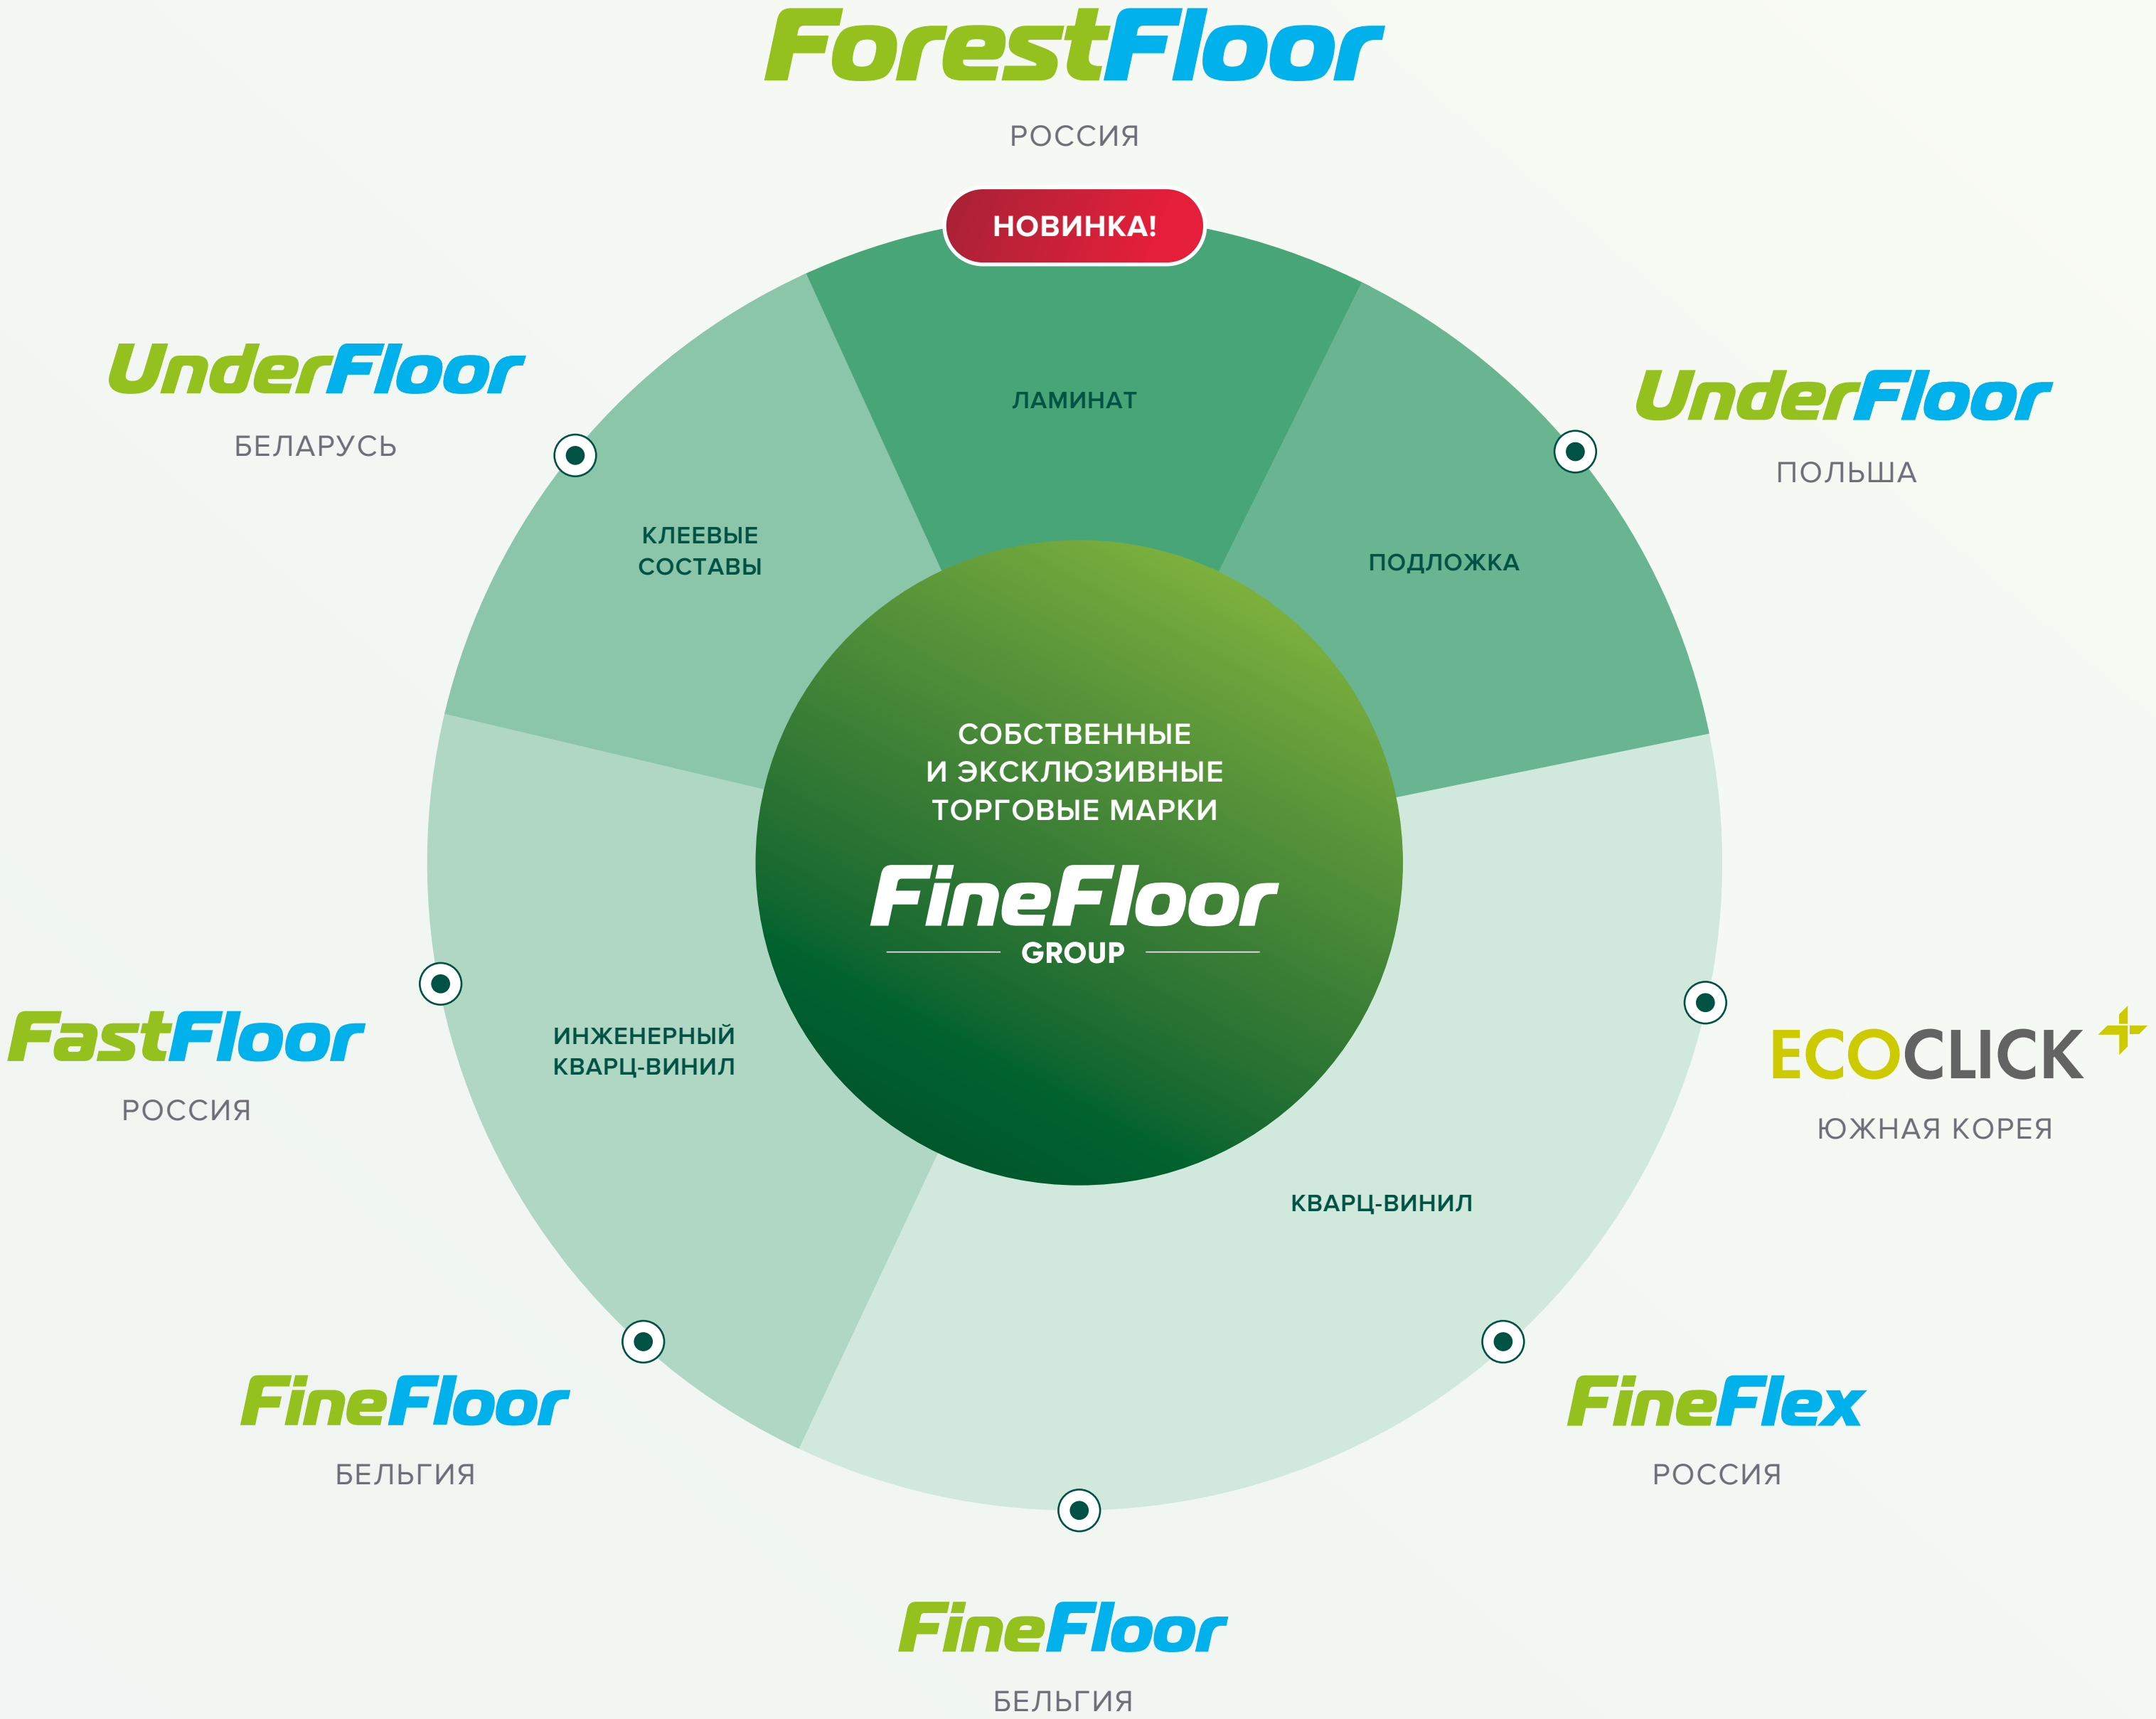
ForestFloor
РОССИЯ

НОВИНКА!

UnderFloor
БЕЛАРУСЬ

ЛАМИНАТ

UnderFloor
ПОЛЬША

КЛЕЕВЫЕ СОСТАВЫ

ПОДЛОЖКА

СОБСТВЕННЫЕ И ЭКСКЛЮЗИВНЫЕ ТОРГОВЫЕ МАРКИ

FineFloor
GROUP

FastFloor
РОССИЯ

ИНЖЕНЕРНЫЙ КВАРЦ-ВИНИЛ

ECOCLICK
ЮЖНАЯ КОРЕЯ

КВАРЦ-ВИНИЛ

FineFloor
БЕЛЬГИЯ

FineFlex
РОССИЯ

FineFloor
БЕЛЬГИЯ